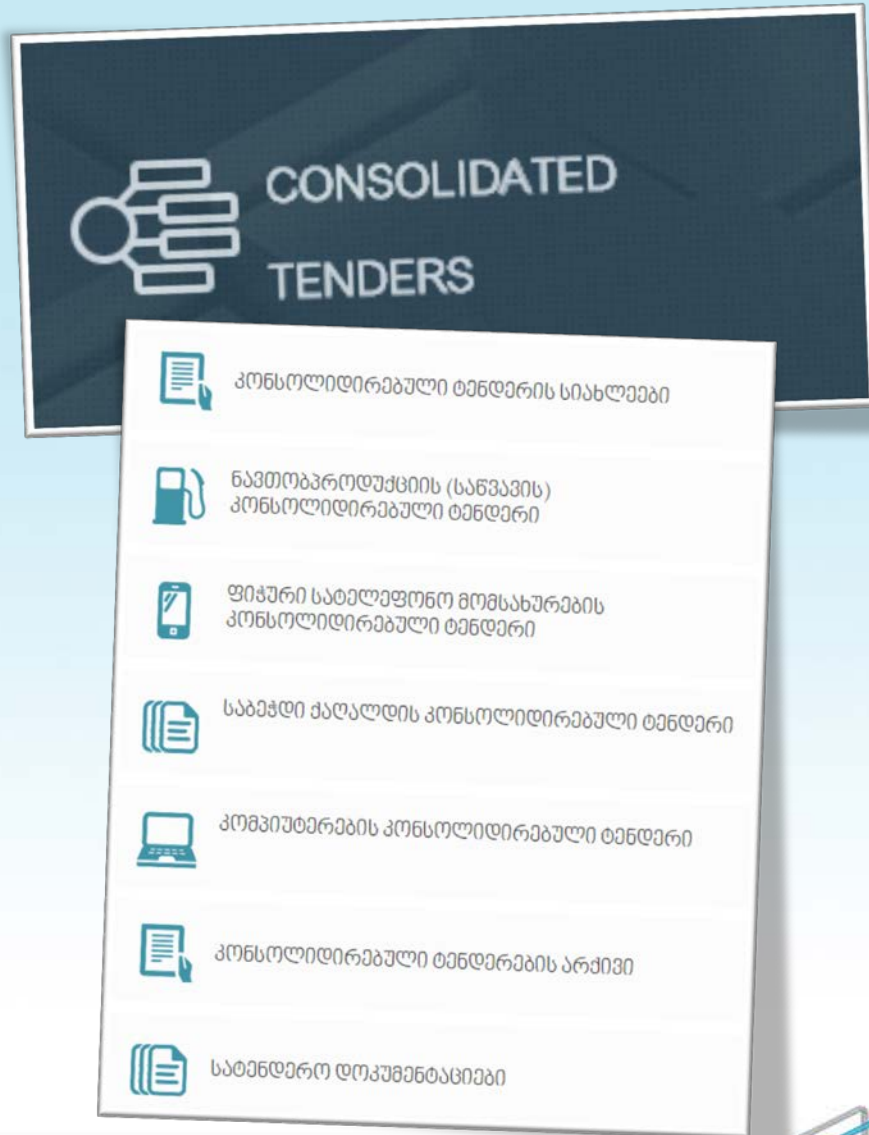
CONSOLIDATED TENDERS

კონსოლიდირებული ტენდერის სიახლეები

ნავთობპროდუქციის (საწვავის) კონსოლიდირებული ტენდერი

ფიჭური სატელეფონო მომსახურების კონსოლიდირებული ტენდერი

საბეჭდი ქაღალდის კონსოლიდირებული ტენდერი

კომპიუტერების კონსოლიდირებული ტენდერი

კონსოლიდირებული ტენდერების არქივი

სატენდერო დოკუმენტაციები